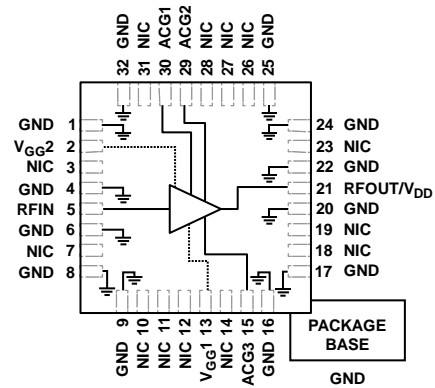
32 GND
31 NIC
30 ACG1
29 ACG2
28 NIC
27 NIC
26 NIC
25 GND

GND 1
$V_{GG}2$ 2
NIC 3
GND 4
RFIN 5
GND 6
NIC 7
GND 8

24 GND
23 NIC
22 GND
21 RFOUT/$V_{DD}$
20 GND
19 NIC
18 NIC
17 GND

GND 9
NIC 10
NIC 11
NIC 12
$V_{GG}1$ 13
NIC 14
ACG3 15
GND 16

PACKAGE BASE
GND